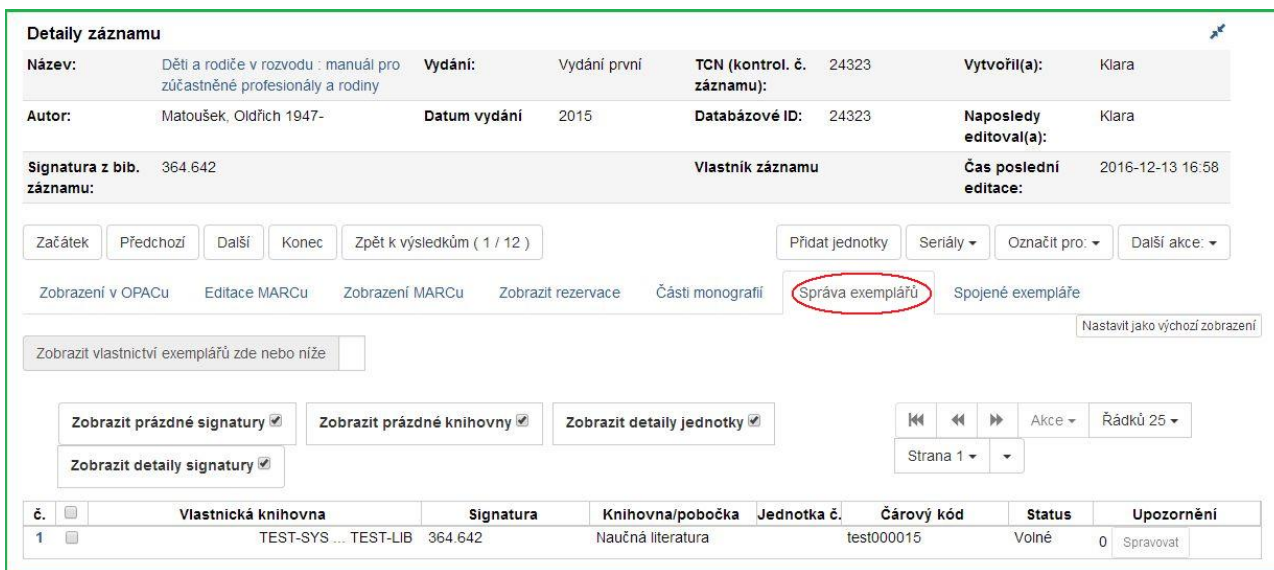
Detaily záznamu

| Název: | Děti a rodiče v rozvodu : manuál pro zúčastněné profesionály a rodiny | Vydání: | Vydání první | TCN (kontrol. č. záznamu): | 24323 | Vytvořil(a): | Klara |
|---|---|---|---|---|---|---|---|
| Autor: | Matoušek, Oldřich 1947- | Datum vydání | 2015 | Databázové ID: | 24323 | Naposledy editoval(a): | Klara |
| Signatura z bib. záznamu: | 364.642 | | | Vlastník záznamu | | Čas poslední editace: | 2016-12-13 16:58 |

Začátek Předchozí Další Konec Zpět k výsledkům ( 1 / 12 ) Přidat jednotky Seriály Označit pro: Další akce:

Zobrazení v OPACu Editace MARCu Zobrazení MARCu Zobrazit rezervace Části monografií Správa exemplářů Spojené exempláře

Nastavit jako výchozí zobrazení

Zobrazit vlastnictví exemplářů zde nebo níže

Zobrazit prázdné signatury Zobrazit prázdné knihovny Zobrazit detaily jednotky

Zobrazit detaily signatury

Akce Řádků 25

Strana 1

| č. | | Vlastnická knihovna | Signatura | Knihovna/pobočka | Jednotka č. | Čárový kód | Status | Upozornění |
|---|---|---|---|---|---|---|---|---|
| 1 | | TEST-SYS ... TEST-LIB | 364.642 | Naučná literatura | | test000015 | Volné | 0 Spravovat |